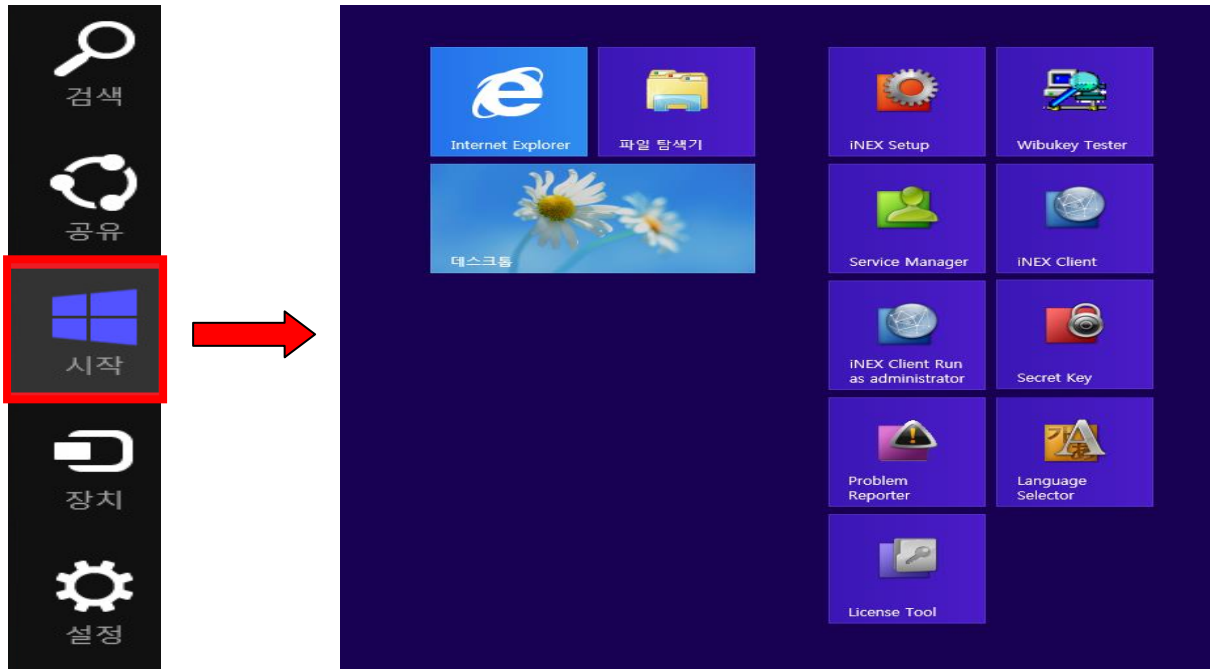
검색

공유

시작

장치

설정

Internet Explorer

파일 탐색기

데스크톱

iNEX Setup

Wibukey Tester

Service Manager

iNEX Client

iNEX Client Run as administrator

Secret Key

Problem Reporter

Language Selector

License Tool